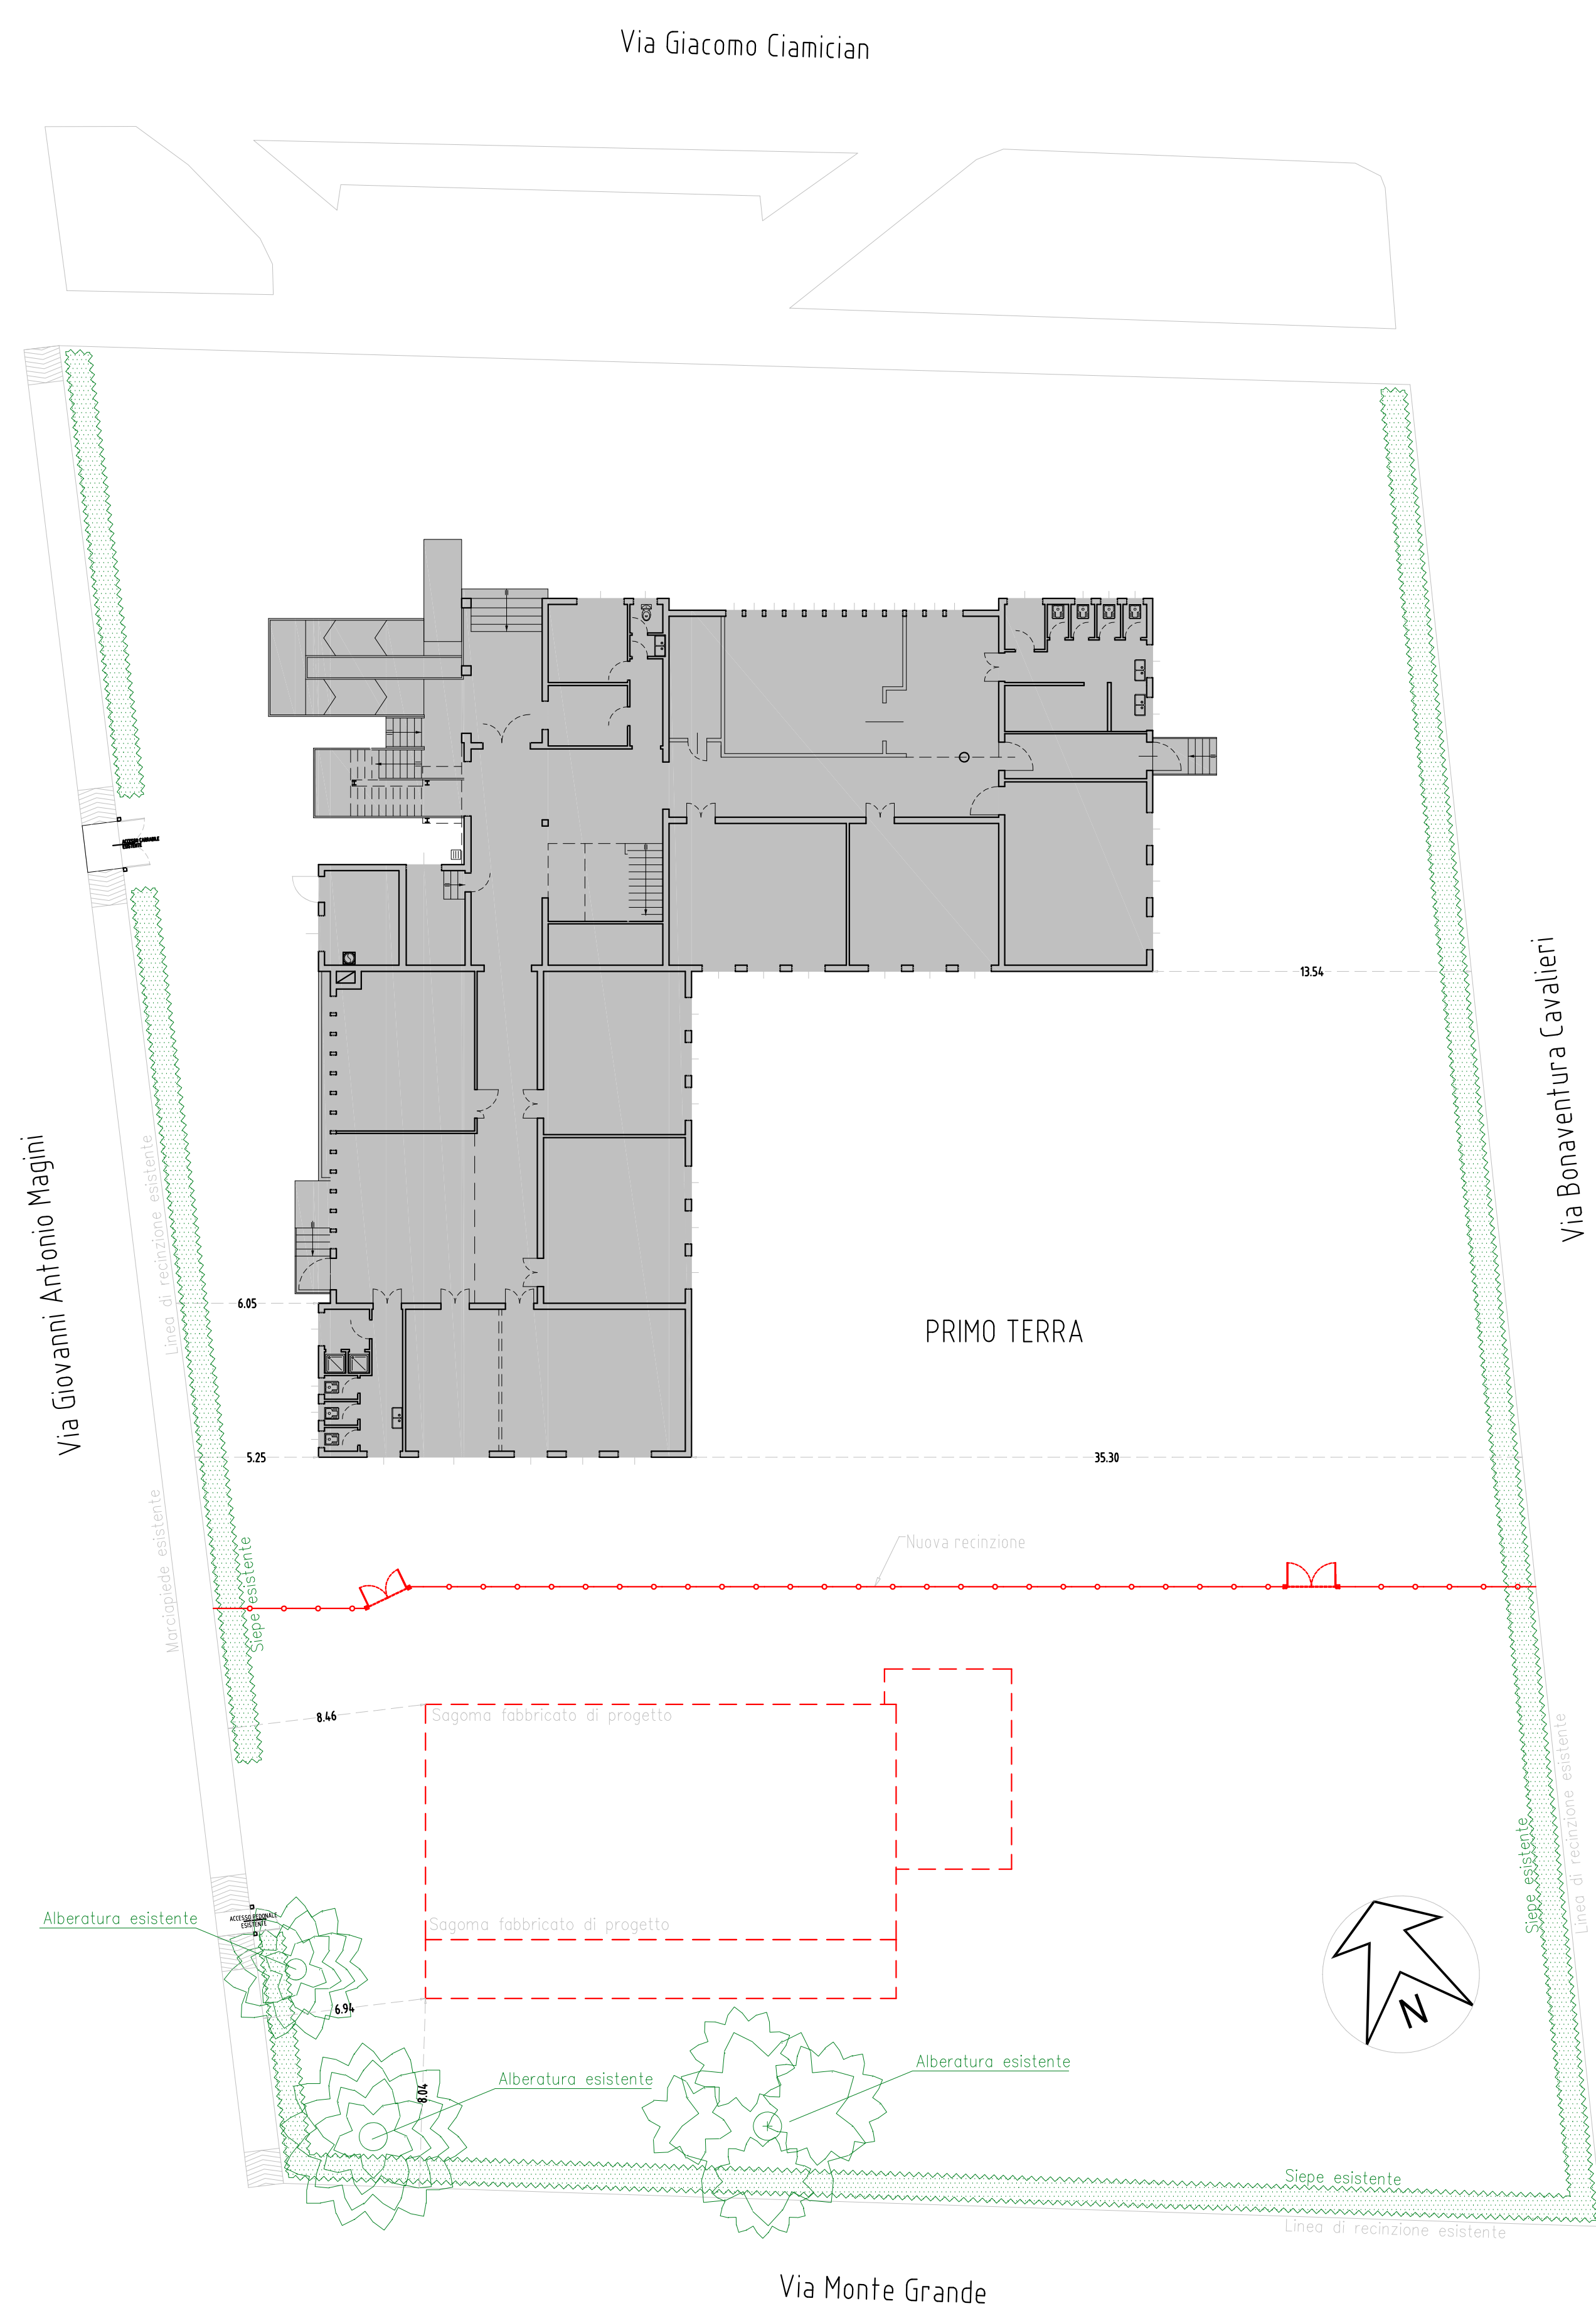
Via Giacomo Ciamician

Via Giovanni Antonio Magini

Via Bonaventura Cavalieri

ACCESSO CARRABILE ESISTENTE

Linea di recinzione esistente

13.54

6.05

PRIMO TERRA

5.25

35.30

Nuova recinzione

Marciapiede esistente

Siepe esistente

8.46

Sagoma fabbricato di progetto

Sagoma fabbricato di progetto

Alberatura esistente

ACCESSO PEDONALE ESISTENTE

6.94

8.04

Alberatura esistente

Alberatura esistente

Siepe esistente

Linea di recinzione esistente

N

Siepe esistente

Linea di recinzione esistente

Via Monte Grande